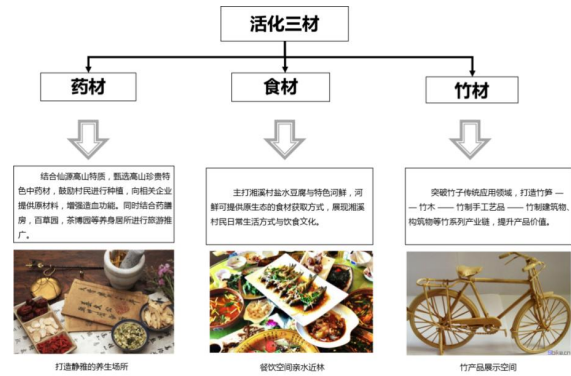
活化三材

药材

结合仙源高山特质，甄选高山珍贵特色中药材，鼓励村民进行种植，向相关企业提供原材料，增强造血功能。同时结合药膳房，百草园，茶博园等养身居所进行旅游推广。

打造静雅的养生场所

食材

主打湘溪村盐水豆腐与特色河鲜，河鲜可提供原生态的食材获取方式，展现湘溪村民日常生活方式与饮食文化。

餐饮空间亲水近林

竹材

突破竹子传统应用领域，打造竹笋——竹木——竹制手工艺品——竹制建筑物、构筑物等竹系列产业链，提升产品价值。

竹产品展示空间